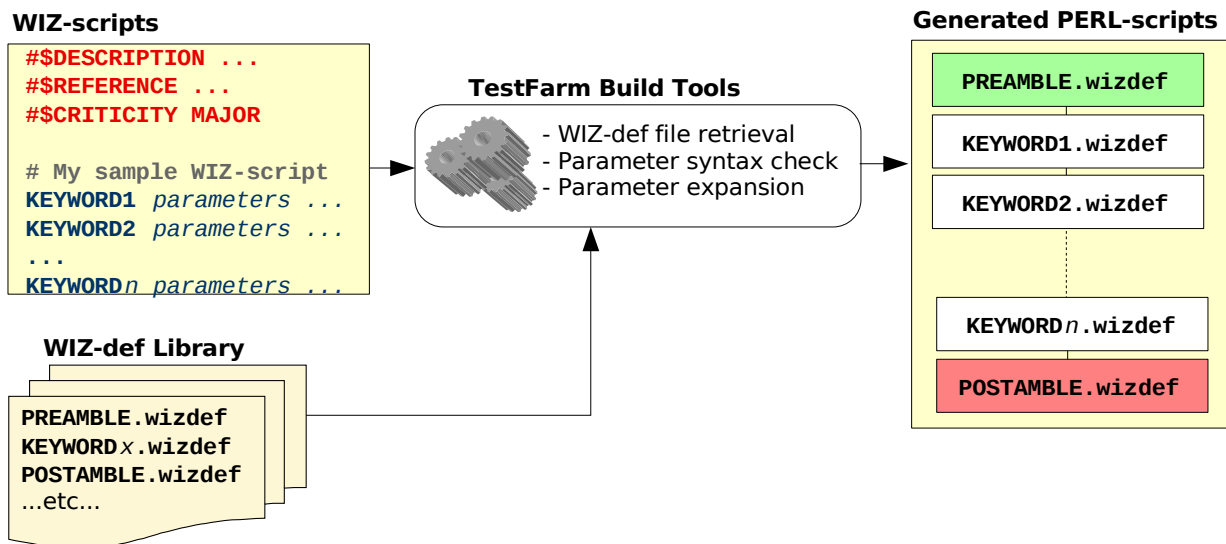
WIZ-scripts

#$DESCRIPTION ...
#$REFERENCE ...
#$CRITICITY MAJOR

# My sample WIZ-script
KEYWORD1 parameters ...
KEYWORD2 parameters ...
...
KEYWORDn parameters ...

TestFarm Build Tools

- WIZ-def file retrieval
- Parameter syntax check
- Parameter expansion

Generated PERL-scripts

PREAMBLE.wizdef

KEYWORD1.wizdef

KEYWORD2.wizdef

KEYWORDn.wizdef

POSTAMBLE.wizdef

WIZ-def Library

PREAMBLE.wizdef
KEYWORDx.wizdef
POSTAMBLE.wizdef
...etc...